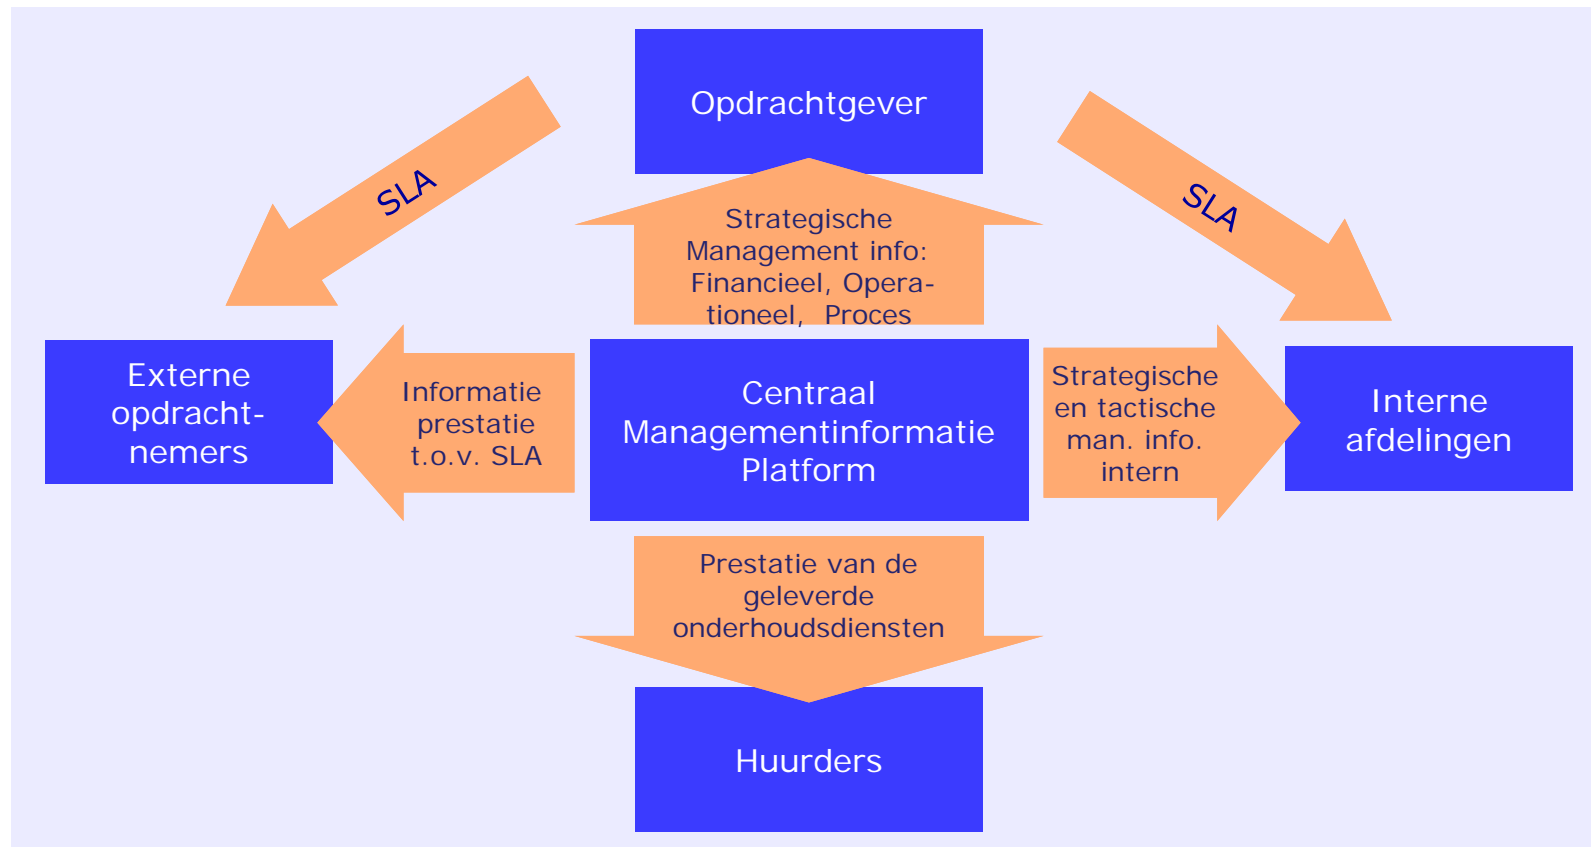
Opdrachtgever

SLA

SLA

Strategische Management info: Financieel, Operationeel, Proces

Externe opdracht-nemers

Informatie prestatie t.o.v. SLA

Centraal Managementinformatie Platform

Strategische en tactische man. info. intern

Interne afdelingen

Prestatie van de geleverde onderhoudsdiensten

Huurders